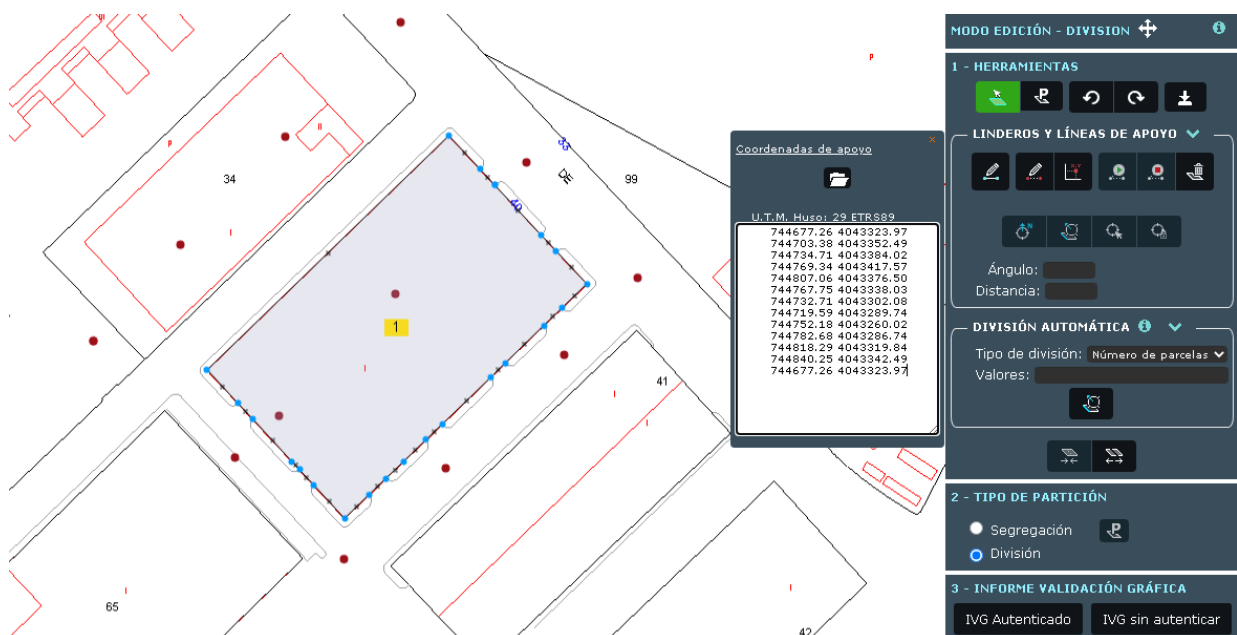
34

99

1

41

65

42

Coordenadas de apoyo

U.T.M. Huso: 29 ETRS89

744677.26 4043323.97
744703.38 4043352.49
744734.71 4043384.02
744769.34 4043417.57
744807.06 4043376.50
744767.75 4043338.03
744732.71 4043302.08
744719.59 4043289.74
744752.18 4043260.02
744782.68 4043286.74
744818.29 4043319.84
744840.25 4043342.49
744677.26 4043323.97

MODO EDICIÓN - DIVISION

1 - HERRAMIENTAS

LINDEROS Y LÍNEAS DE APOYO

Ángulo:
Distancia:

DIVISIÓN AUTOMÁTICA

Tipo de división: Número de parcelas
Valores:

2 - TIPO DE PARTICIÓN

Segregación
División

3 - INFORME VALIDACIÓN GRÁFICA

IVG Autenticado
IVG sin autenticar